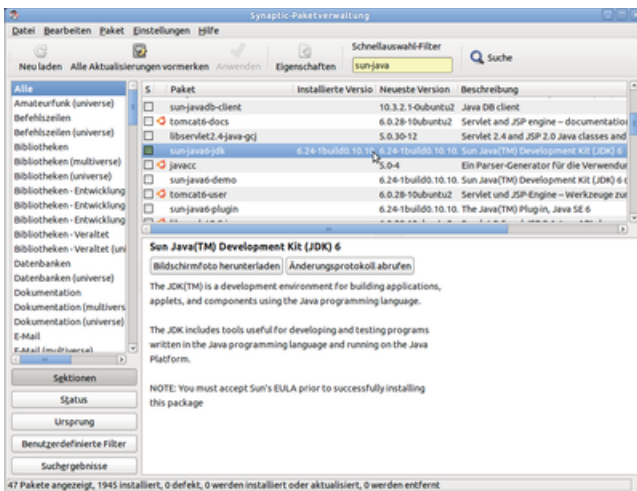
Synaptic-Paketverwaltung

Datei Bearbeiten Paket Einstellungen Hilfe

Neu laden Alle Aktualisierungen vormerken Anwenden Eigenschaften Schnellauswahl-Filter sun-java Suche

Alle
Amateurfunk (universe)
Befehlszeilen
Befehlszeilen (universe)
Bibliotheken
Bibliotheken (multiverse)
Bibliotheken (universe)
Bibliotheken - Entwicklung
Bibliotheken - Entwicklung
Bibliotheken - Entwicklung
Bibliotheken - Veraltet
Bibliotheken - Veraltet (uni
Datenbanken
Datenbanken (universe)
Dokumentation
Dokumentation (multivers
Dokumentation (universe)
E-Mail
E-Mail (multiverse)

| S | Paket | Installierte Versio | Neueste Version | Beschreibung |
|---|---|---|---|---|
| | sun-javadb-client | | 10.3.2.1-0ubuntu2 | Java DB client |
| | tomcat6-docs | | 6.0.28-10ubuntu2 | Servlet and JSP engine – documentation |
| | libservlet2.4-java-gcj | | 5.0.30-12 | Servlet 2.4 and JSP 2.0 Java classes and |
| | sun-java6-jdk | 6.24-1build0.10.10 | 6.24-1build0.10.10 | Sun Java(TM) Development Kit (JDK) 6 |
| | javacc | | 5.0-4 | Ein Parser-Generator für die Verwendun |
| | sun-java6-demo | | 6.24-1build0.10.10 | Sun Java(TM) Development Kit (JDK) 6 d |
| | tomcat6-user | | 6.0.28-10ubuntu2 | Servlet und JSP-Engine – Werkzeuge zur |
| | sun-java6-plugin | | 6.24-1build0.10.10 | The Java(TM) Plug-in, Java SE 6 |

Sun Java(TM) Development Kit (JDK) 6

Bildschirmfoto herunterladen Änderungsprotokoll abrufen

The JDK(TM) is a development environment for building applications, applets, and components using the Java programming language.

The JDK includes tools useful for developing and testing programs written in the Java programming language and running on the Java Platform.

NOTE: You must accept Sun's EULA prior to successfully installing this package

Sektionen
Status
Ursprung
Benutzerdefinierte Filter
Suchergebnisse

47 Pakete angezeigt, 1945 installiert, 0 defekt, 0 werden installiert oder aktualisiert, 0 werden entfernt